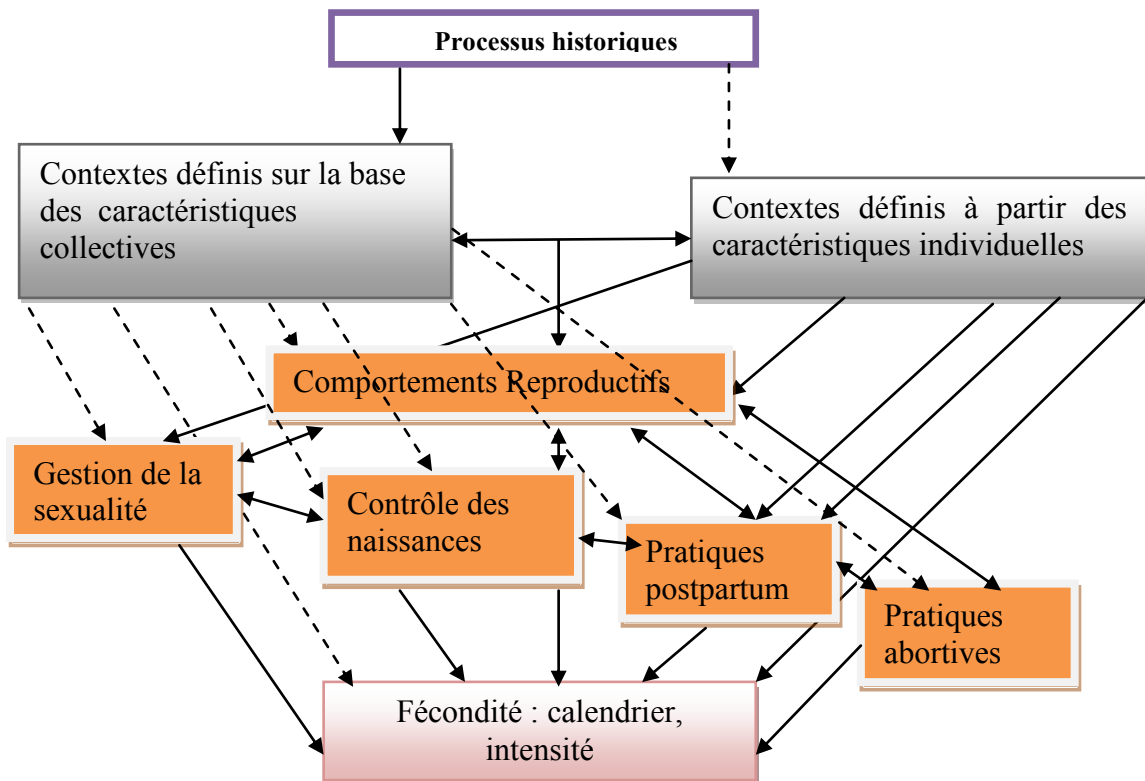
Processus historiques

Contextes définis sur la base des caractéristiques collectives

Contextes définis à partir des caractéristiques individuelles

Comportements Reproductifs

Gestion de la sexualité

Contrôle des naissances

Pratiques postpartum

Pratiques abortives

Fécondité : calendrier, intensité